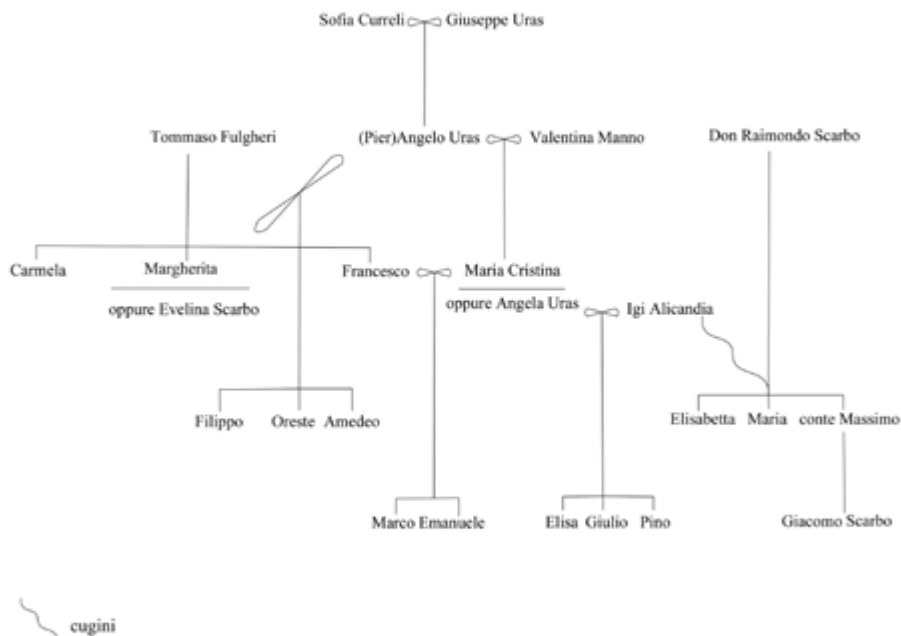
Sofia Curreli Giuseppe Uras

Tommaso Fulgheri

(Pier)Angelo Uras Valentina Manno

Don Raimondo Scarbo

Carmela Margherita

oppure Evelina Scarbo

Francesco Maria Cristina

oppure Angela Uras Igi Alicandia

Filippo Oreste Amedeo

Elisabetta Maria conte Massimo

Marco Emanuele

Elisa Giulio Pino

Giacomo Scarbo

cugini